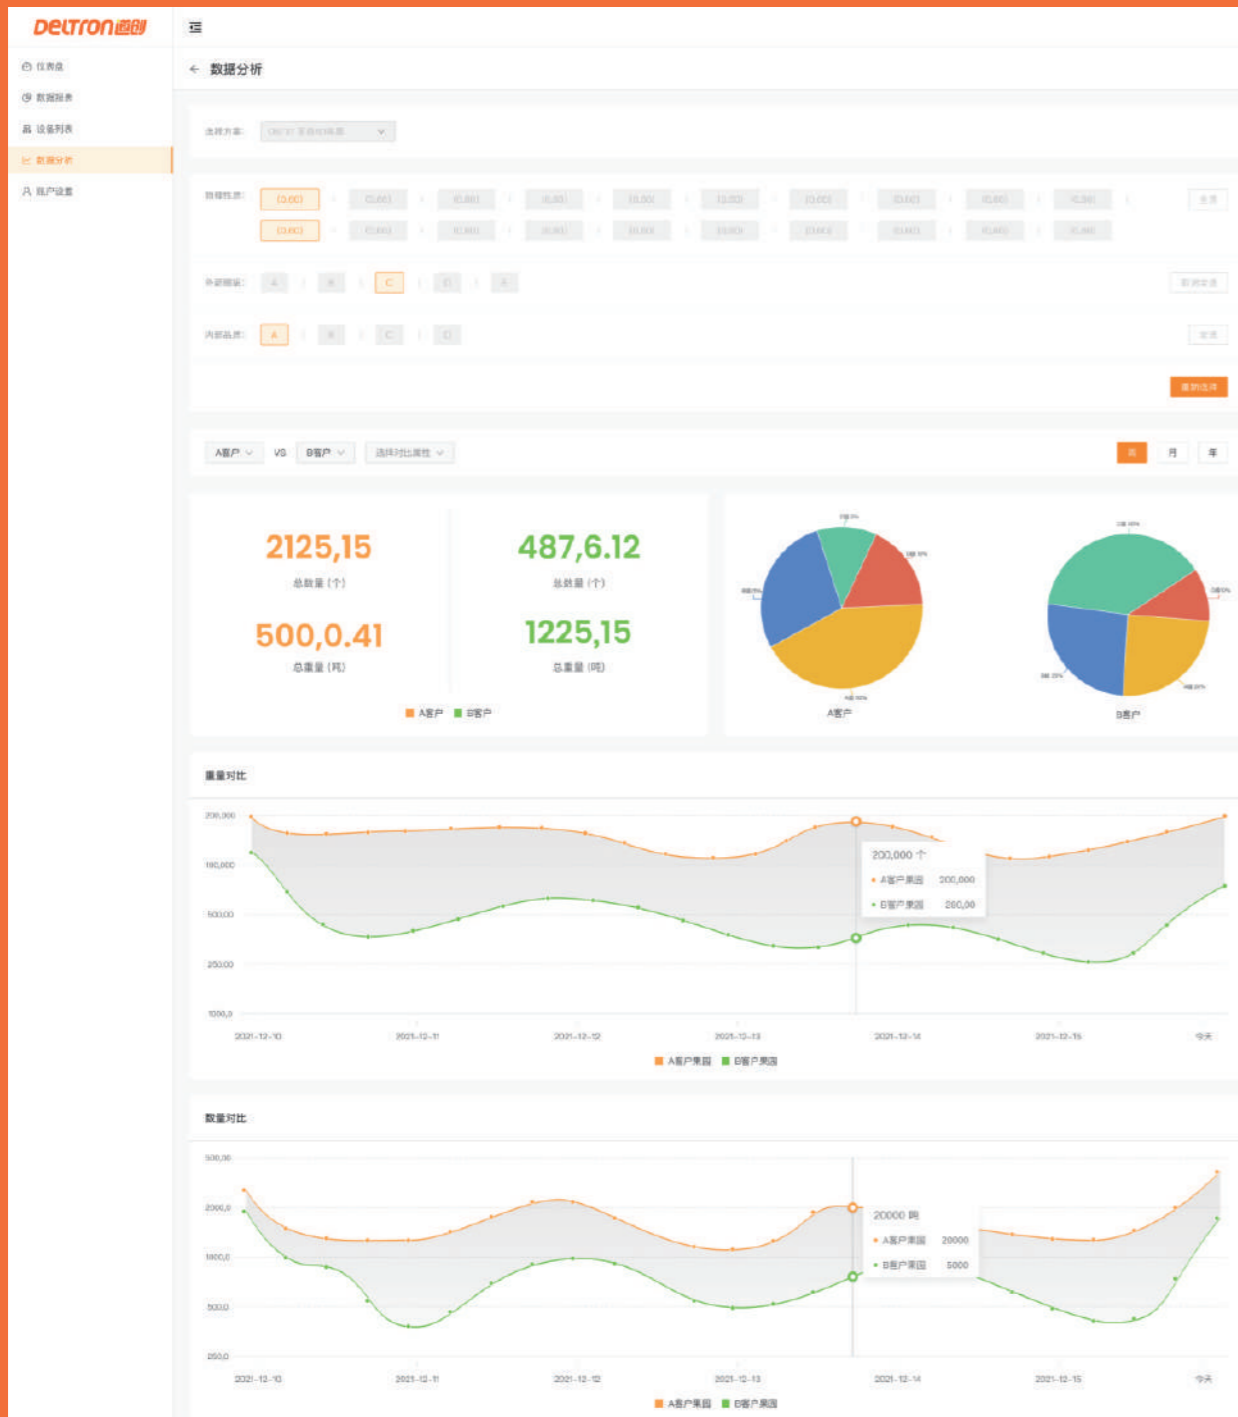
DELTRON德创

仪表盘
数据报表
设备列表
数据分析
账户设置

数据分析

选择方案: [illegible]

目标性质: [0.00] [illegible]
[0.00] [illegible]

外部质量: A B C D E

内部品质: A B C D

A客户 VS B客户 选择对比属性

日 月 年

2125,15
总数量 (个)

487,6.12
总数量 (个)

500,0.41
总重量 (吨)

1225,15
总重量 (吨)

A客户 B客户

A客户

B客户

重量对比

200,000
150,000
500,00
250,00
1000,0

200,000 个
A客户果园 200,000
B客户果园 260,00

2021-12-10 2021-12-11 2021-12-12 2021-12-13 2021-12-14 2021-12-15 今天

A客户果园 B客户果园

数量对比

500,00
2000,0
1500,0
500,0
250,0

20000 吨
A客户果园 20000
B客户果园 5000

2021-12-10 2021-12-11 2021-12-12 2021-12-13 2021-12-14 2021-12-15 今天

A客户果园 B客户果园